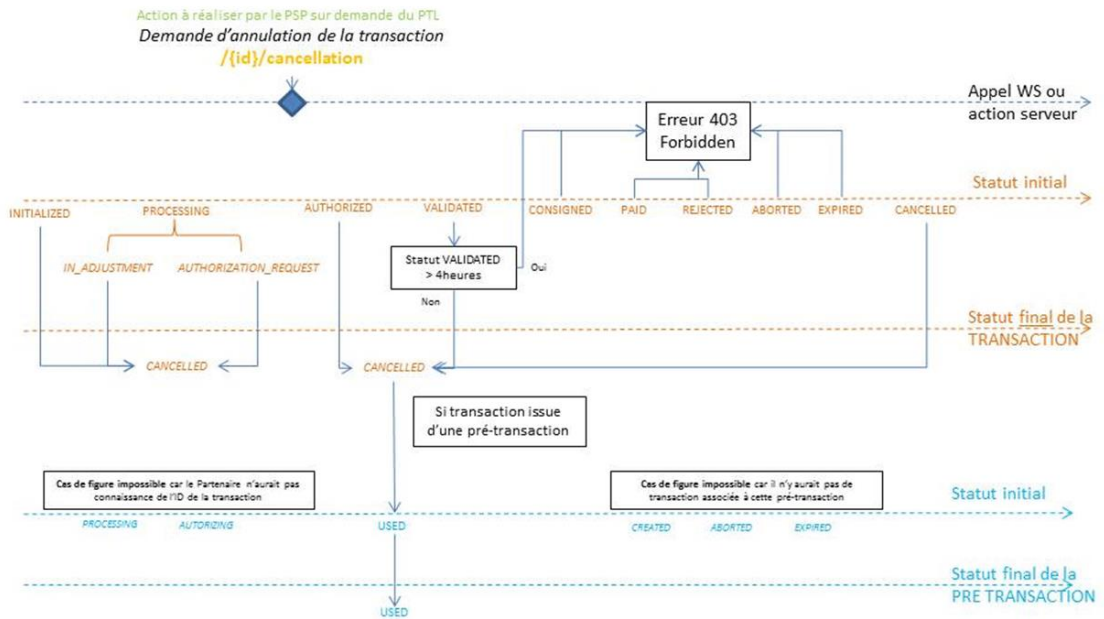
Action à réaliser par le PSP sur demande du PTL
Demande d'annulation de la transaction
/{id}/cancellation

Appel WS ou action serveur

Erreur 403 Forbidden

Statut initial

INITIALIZED
PROCESSING
AUTHORIZED
VALIDATED
CONSIGNED
PAID
REJECTED
ABORTED
EXPIRED
CANCELLED

IN_ADJUSTMENT
AUTHORIZATION_REQUEST

Statut VALIDATED > 4heures
Oui
Non

Statut final de la TRANSACTION

CANCELLED
CANCELLED

Si transaction issue d'une pré-transaction

Cas de figure impossible car le Partenaire n'aurait pas connaissance de l'ID de la transaction

Cas de figure impossible car il n'y aurait pas de transaction associée à cette pré-transaction

Statut initial

PROCESSING
AUTORIZING
USED
CREATED
ABORTED
EXPIRED

Statut final de la PRE TRANSACTION

USED